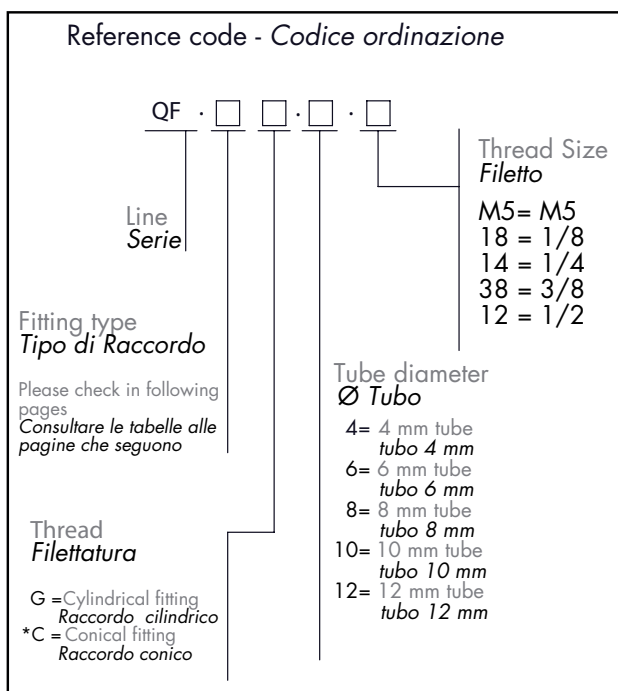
Reference code - *Codice ordinazione*

QF · □ □ · □ · □

Thread Size
*Filetto*

M5= M5
18 = 1/8
14 = 1/4
38 = 3/8
12 = 1/2

Line
*Serie*

Fitting type
*Tipo di Raccordo*

Please check in following pages
*Consultare le tabelle alle pagine che seguono*

Tube diameter
*Ø Tubo*

4= 4 mm tube
*tubo 4 mm*
6= 6 mm tube
*tubo 6 mm*
8= 8 mm tube
*tubo 8 mm*
10= 10 mm tube
*tubo 10 mm*
12= 12 mm tube
*tubo 12 mm*

Thread
*Filettatura*

G =Cylindrical fitting
*Raccordo cilindrico*
*C = Conical fitting
*Raccordo conico*